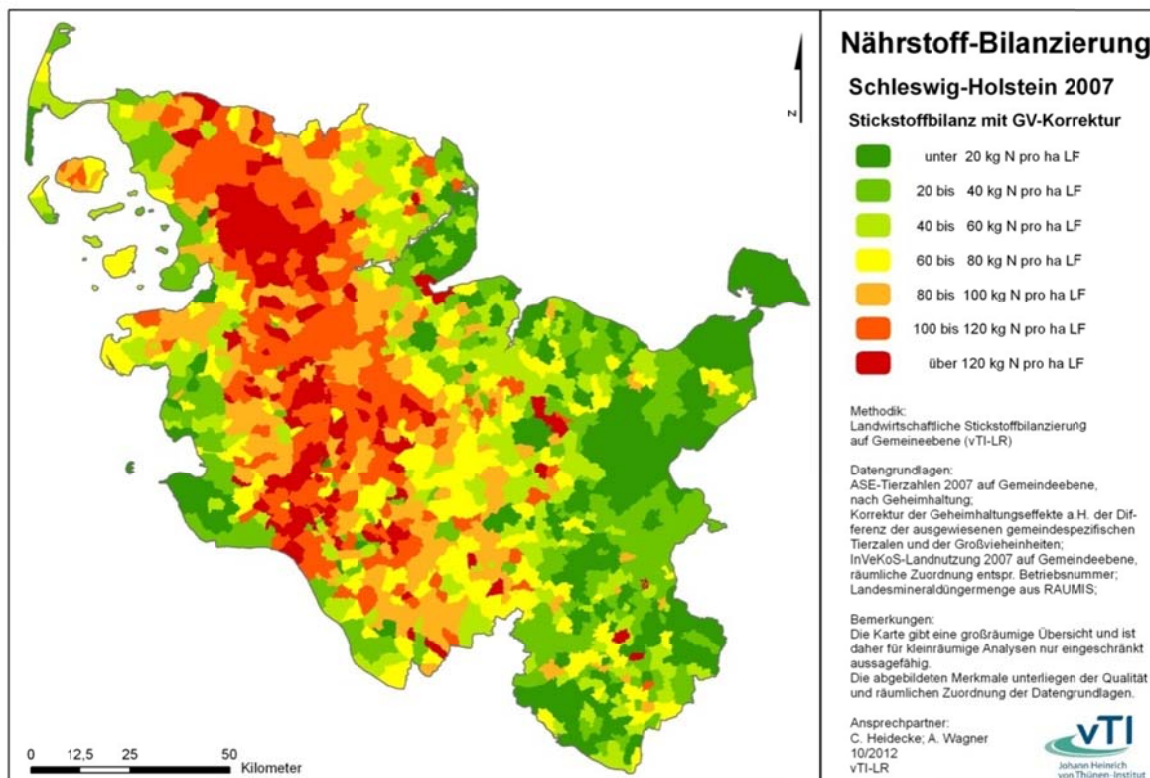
N

0 12,5 25 50 Kilometer

Nährstoff-Bilanzierung

Schleswig-Holstein 2007

Stickstoffbilanz mit GV-Korrektur

unter 20 kg N pro ha LF

20 bis 40 kg N pro ha LF

40 bis 60 kg N pro ha LF

60 bis 80 kg N pro ha LF

80 bis 100 kg N pro ha LF

100 bis 120 kg N pro ha LF

über 120 kg N pro ha LF

Methodik:
Landwirtschaftliche Stickstoffbilanzierung auf Gemeineebene (vTI-LR)

Datengrundlagen:
ASE-Tierzahlen 2007 auf Gemeindeebene, nach Geheimhaltung;
Korrektur der Geheimhaltungseffekte a.H. der Differenz der ausgewiesenen gemeindespezifischen Tierzalen und der Großvieheinheiten;
InVeKoS-Landnutzung 2007 auf Gemeindeebene, räumliche Zuordnung entspr. Betriebsnummer;
Landesmineraldüngermenge aus RAUMIS;

Bemerkungen:
Die Karte gibt eine großräumige Übersicht und ist daher für kleinräumige Analysen nur eingeschränkt aussagefähig.
Die abgebildeten Merkmale unterliegen der Qualität und räumlichen Zuordnung der Datengrundlagen.

Ansprechpartner:
C. Heidecke; A. Wagner
10/2012
vTI-LR

vTI
Johann Heinrich von Thünen-Institut